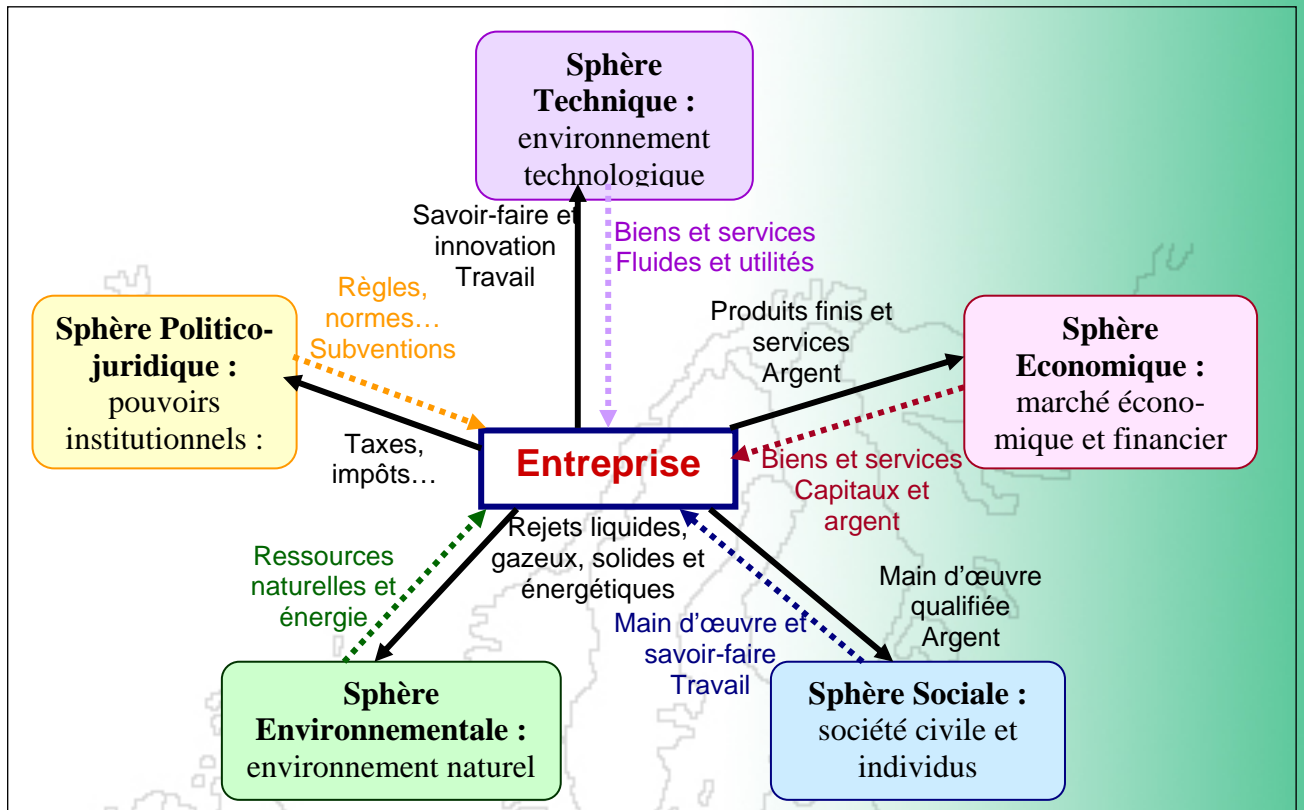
Sphère Technique : environnement technologique

Savoir-faire et innovation Travail

Biens et services Fluides et utilités

Règles, normes… Subventions

Sphère Politico-juridique : pouvoirs institutionnels :

Produits finis et services Argent

Sphère Economique : marché économique et financier

Taxes, impôts…

Entreprise

Biens et services Capitaux et argent

Rejets liquides, gazeux, solides et énergétiques

Ressources naturelles et énergie

Main d'œuvre qualifiée Argent

Main d'œuvre et savoir-faire Travail

Sphère Environnementale : environnement naturel

Sphère Sociale : société civile et individus